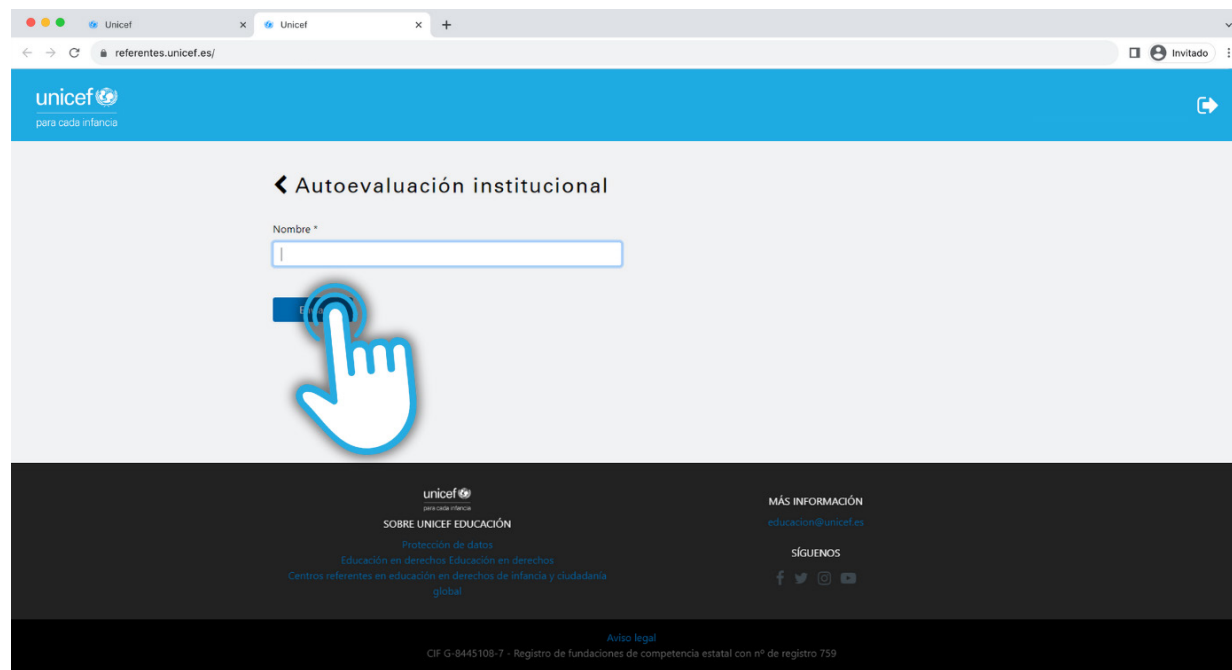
Unicef
Unicef
referentes.unicef.es/
Invitado

unicef
para cada infancia

Autoevaluación institucional

Nombre *

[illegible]

unicef
para cada infancia
SOBRE UNICEF EDUCACIÓN
Protección de datos
Educación en derechos Educación en derechos
Centros referentes en educación en derechos de infancia y ciudadanía global

MÁS INFORMACIÓN
educacion@unicef.es
SÍGUENOS

Aviso legal
CIF G-8445108-7 - Registro de fundaciones de competencia estatal con nº de registro 759